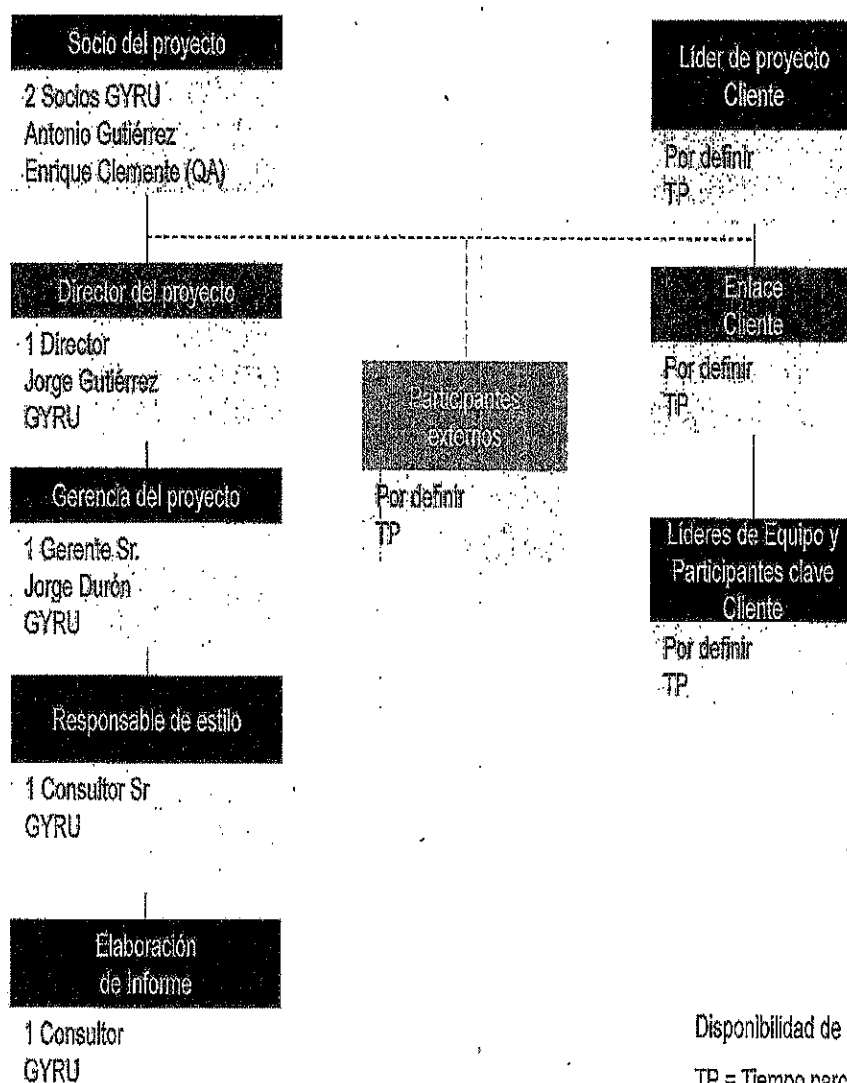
Socio del proyecto

2 Socios GYRU
Antonio Gutiérrez
Enrique Clemente (QA)

Líder de proyecto
Cliente

Por definir
TP

Director del proyecto

1 Director
Jorge Gutiérrez
GYRU

Enlace
Cliente

Por definir
TP

Participantes
externos

Por definir
TP

Gerencia del proyecto

1 Gerente Sr.
Jorge Durón
GYRU

Líderes de Equipo y
Participantes clave
Cliente

Por definir
TP

Responsable de estilo

1 Consultor Sr
GYRU

Elaboración
de Informe

1 Consultor
GYRU

Disponibilidad de

TP = Tiempo parc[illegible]